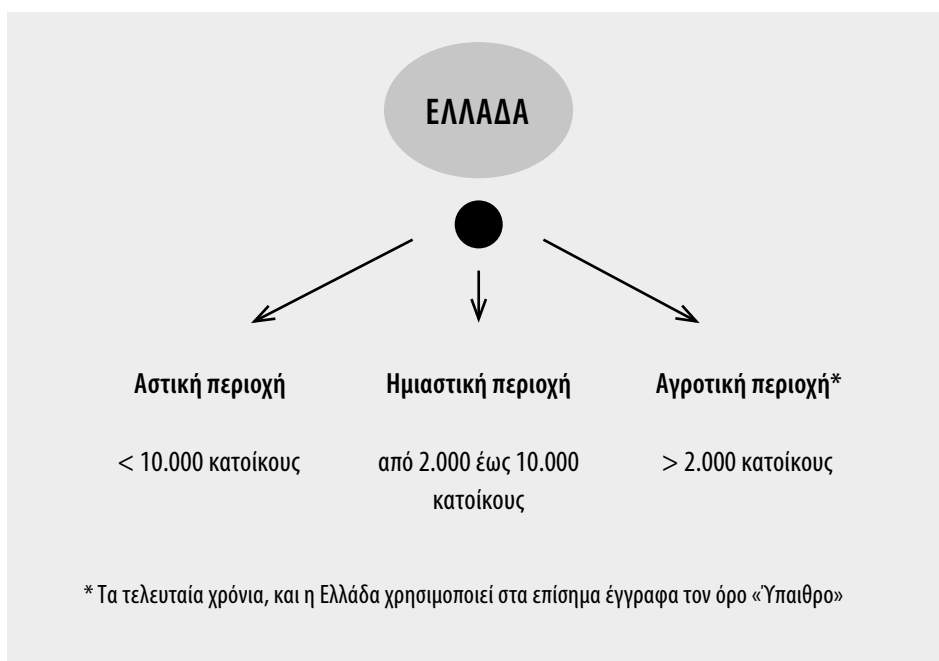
ΕΛΛΑΔΑ

Αστική περιοχή

< 10.000 κατοίκους

Ημιαστική περιοχή

από 2.000 έως 10.000 κατοίκους

Αγροτική περιοχή*

> 2.000 κατοίκους

* Τα τελευταία χρόνια, και η Ελλάδα χρησιμοποιεί στα επίσημα έγγραφα τον όρο «Ύπαιθρο»